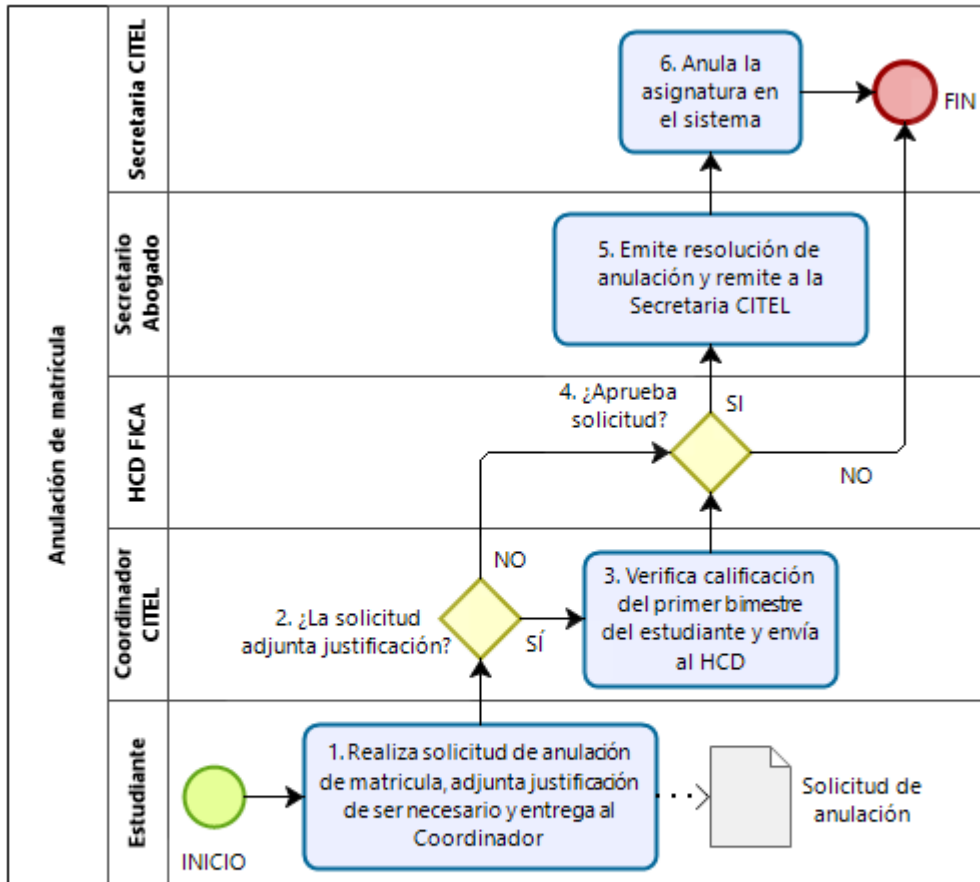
Anulación de matrícula

Secretaria CITEL

6. Anula la asignatura en el sistema

FIN

Secretario Abogado

5. Emite resolución de anulación y remite a la Secretaria CITEL

HCD FICA

4. ¿Aprueba solicitud?

SI

NO

Coordinador CITEL

NO

2. ¿La solicitud adjunta justificación?

SÍ

3. Verifica calificación del primer bimestre del estudiante y envía al HCD

Estudiante

INICIO

1. Realiza solicitud de anulación de matricula, adjunta justificación de ser necesario y entrega al Coordinador

Solicitud de anulación